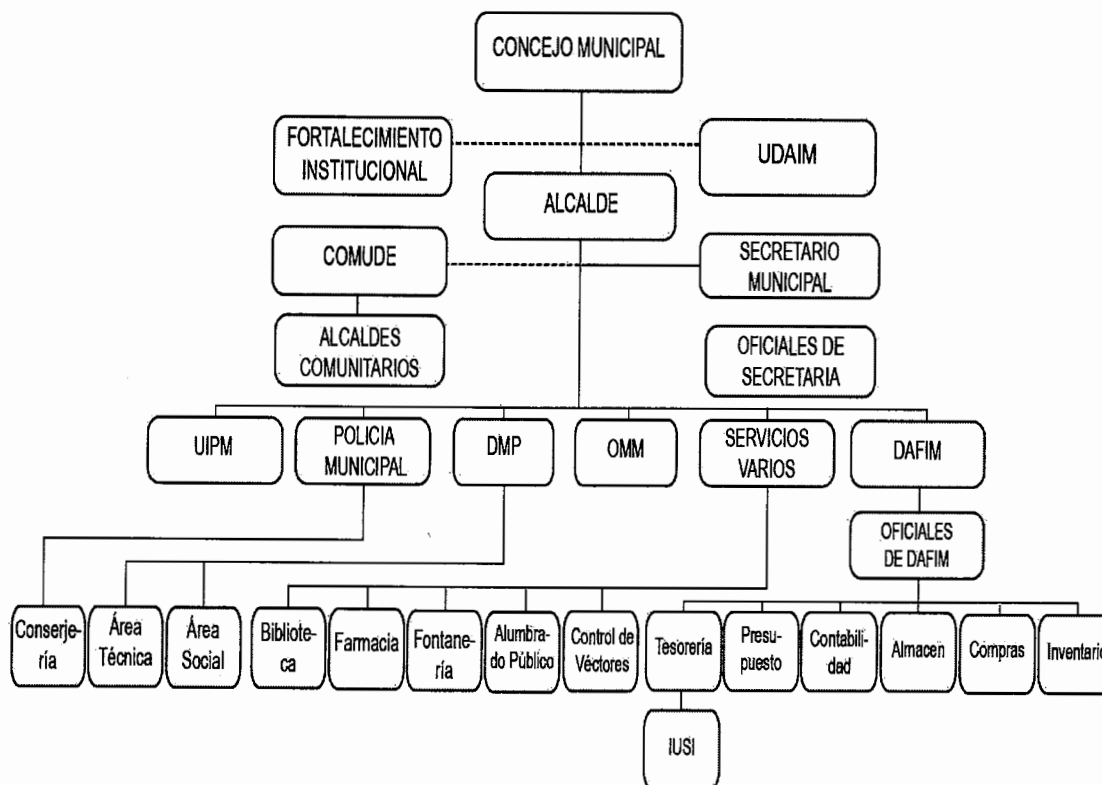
CONCEJO MUNICIPAL

FORTALECIMIENTO INSTITUCIONAL

UDAIM

ALCALDE

COMUDE

SECRETARIO MUNICIPAL

ALCALDES COMUNITARIOS

OFICIALES DE SECRETARIA

UIPM

POLICIA MUNICIPAL

DMP

OMM

SERVICIOS VARIOS

DAFIM

OFICIALES DE DAFIM

Conserjería

Área Técnica

Área Social

Biblioteca

Farmacia

Fontanería

Alumbrado Público

Control de Véctores

Tesorería

Presupuesto

Contabilidad

Almacen

Compras

Inventario

IUSI